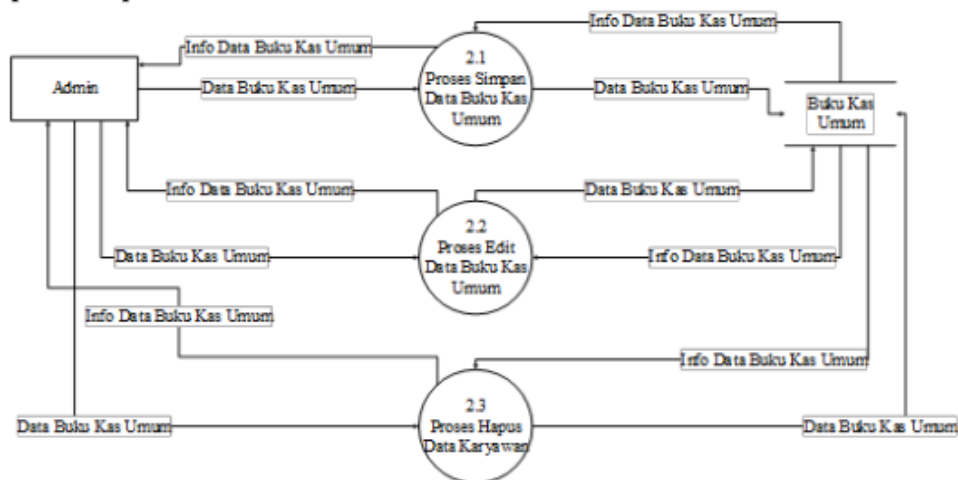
Admin

Info Data Buku Kas Umum

Data Buku Kas Umum

2.1
Proses Simpan Data Buku Kas Umum

Info Data Buku Kas Umum

Data Buku Kas Umum

Buku Kas Umum

Info Data Buku Kas Umum

Data Buku Kas Umum

2.2
Proses Edit Data Buku Kas Umum

Data Buku Kas Umum

Info Data Buku Kas Umum

Info Data Buku Kas Umum

Info Data Buku Kas Umum

2.3
Proses Hapus Data Karyawan

Data Buku Kas Umum

Data Buku Kas Umum